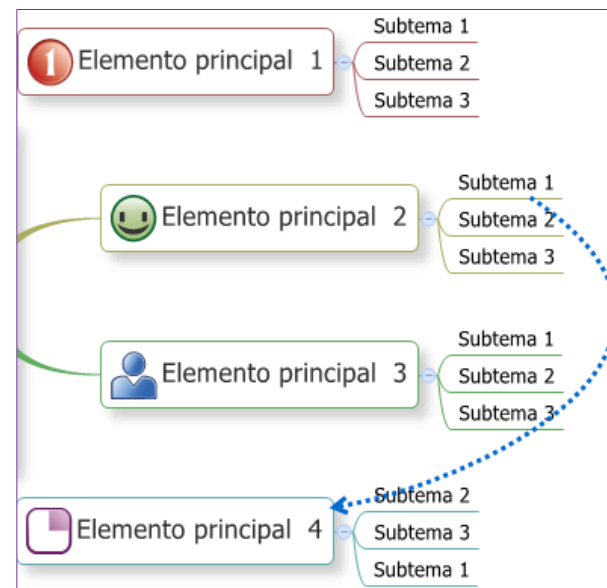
1 Elemento principal 1
Subtema 1
Subtema 2
Subtema 3

Elemento principal 2
Subtema 1
Subtema 2
Subtema 3

Elemento principal 3
Subtema 1
Subtema 2
Subtema 3

Elemento principal 4
Subtema 2
Subtema 3
Subtema 1